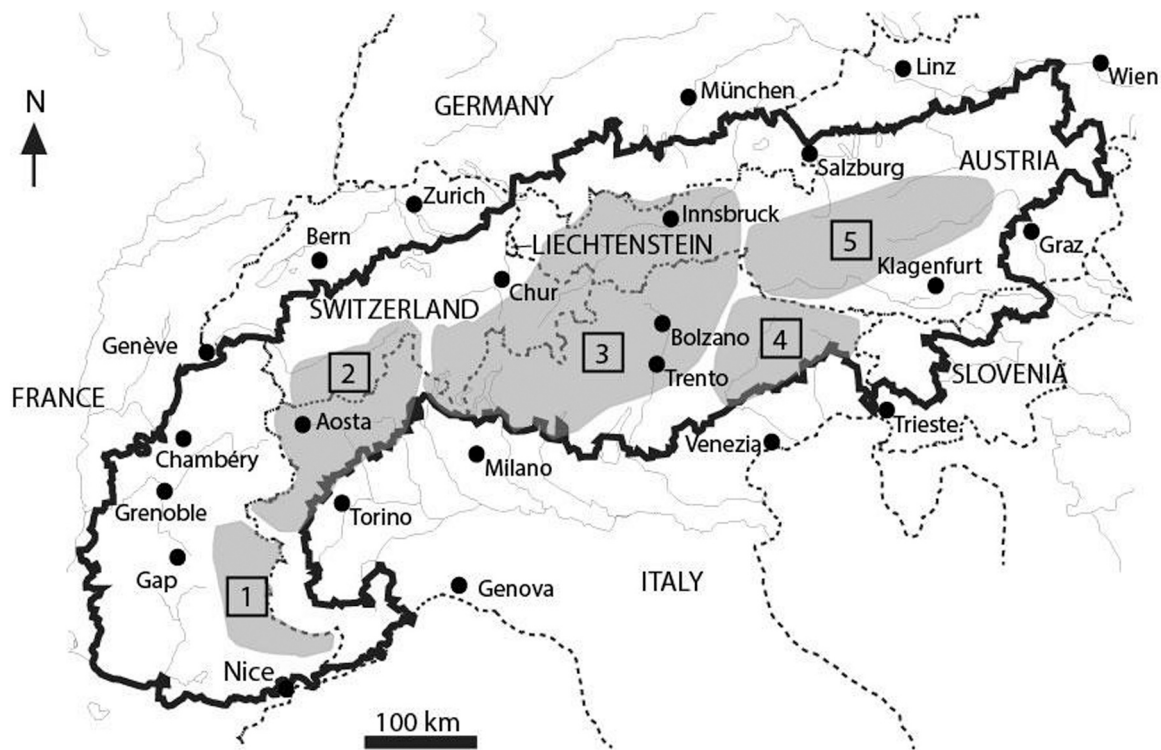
N

GERMANY

München

Linz

Wien

Salzburg

AUSTRIA

Zurich

Innsbruck

Bern

LIECHTENSTEIN

5

Graz

Klagenfurt

Chur

SWITZERLAND

Bolzano

4

Genève

2

3

Trento

SLOVENIA

FRANCE

Aosta

Trieste

Venezia

Chambéry

Milano

Grenoble

Torino

Gap

ITALY

1

Genova

Nice

100 km